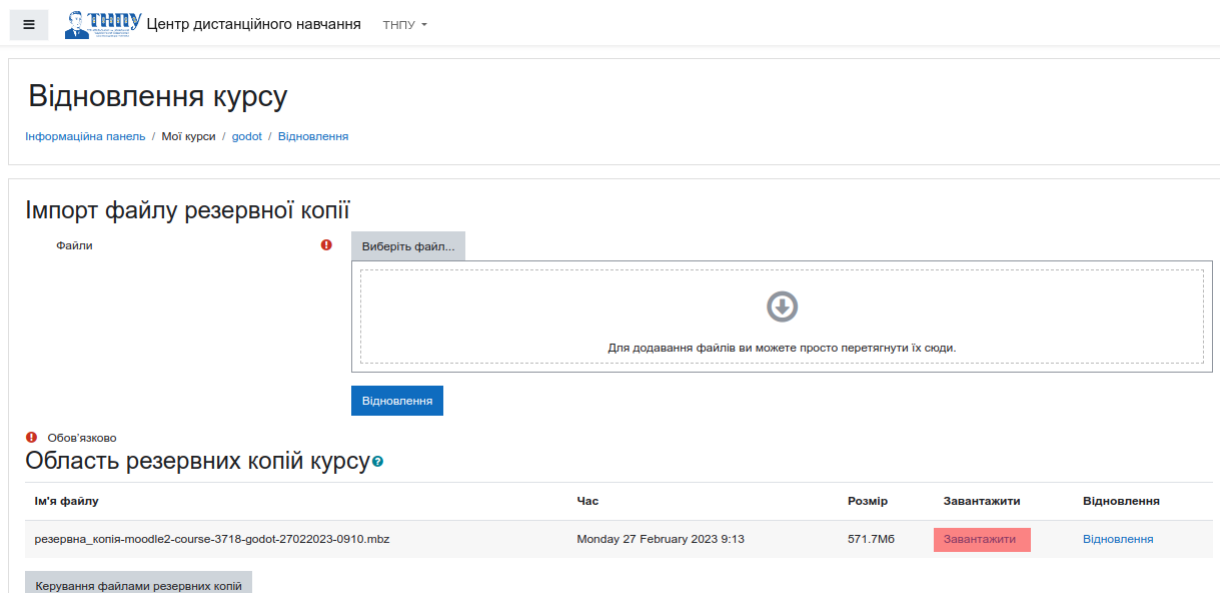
ТНПУ Центр дистанційного навчання ТНПУ

Відновлення курсу

Інформаційна панель / Мої курси / godot / Відновлення

Імпорт файлу резервної копії

Файли

Виберіть файл...

Для додавання файлів ви можете просто перетягнути їх сюди.

Відновлення

Обов'язково

Область резервних копій курсу

| Ім'я файлу | Час | Розмір | Завантажити | Відновлення |
|---|---|---|---|---|
| резервна_копія-moodle2-course-3718-godot-27022023-0910.mbz | Monday 27 February 2023 9:13 | 571.7Мб | Завантажити | Відновлення |

Керування файлами резервних копій